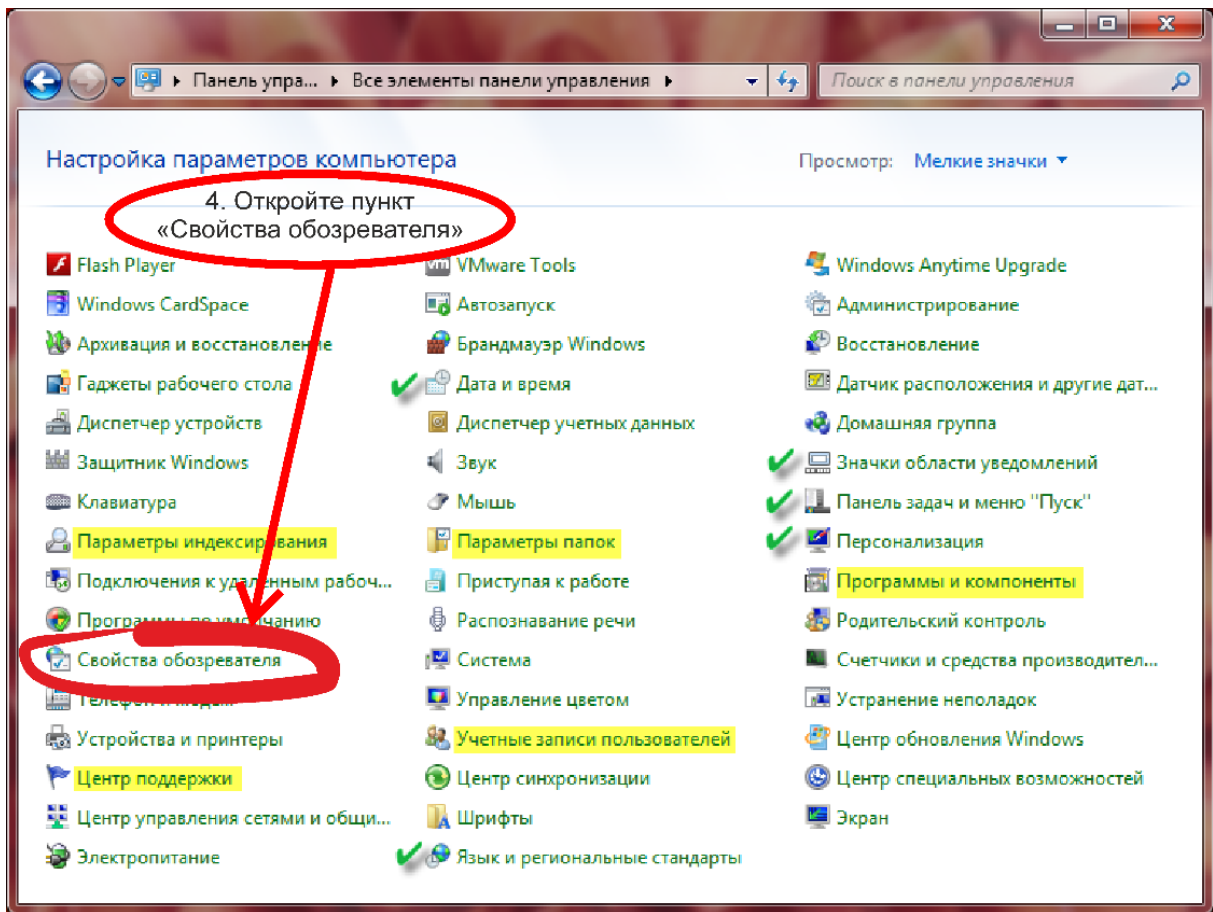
▸ Панель упра... ▸ Все элементы панели управления ▸

Поиск в панели управления

Настройка параметров компьютера

Просмотр: Мелкие значки ▾

4. Откройте пункт «Свойства обозревателя»

Flash Player
Windows CardSpace
Архивация и восстановление
Гаджеты рабочего стола
Диспетчер устройств
Защитник Windows
Клавиатура
Параметры индексирования
Подключения к удаленным рабоч...
Программы по умолчанию
Свойства обозревателя
Телефон и модем
Устройства и принтеры
Центр поддержки
Центр управления сетями и общи...
Электропитание

VMware Tools
Автозапуск
Брандмауэр Windows
Дата и время
Диспетчер учетных данных
Звук
Мышь
Параметры папок
Приступая к работе
Распознавание речи
Система
Управление цветом
Учетные записи пользователей
Центр синхронизации
Шрифты
Язык и региональные стандарты

Windows Anytime Upgrade
Администрирование
Восстановление
Датчик расположения и другие дат...
Домашняя группа
Значки области уведомлений
Панель задач и меню "Пуск"
Персонализация
Программы и компоненты
Родительский контроль
Счетчики и средства производител...
Устранение неполадок
Центр обновления Windows
Центр специальных возможностей
Экран